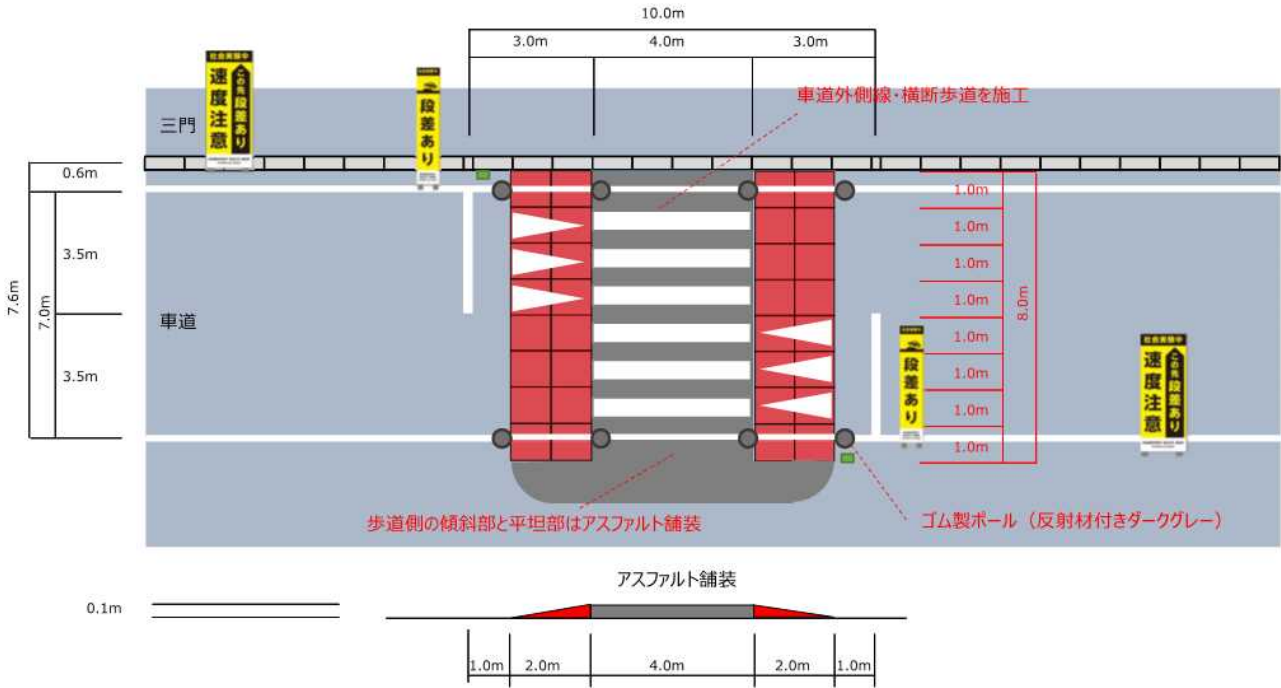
10.0m

3.0m 4.0m 3.0m

社会実験中
この先段差あり
速度注意

段差あり

車道外側線・横断歩道を施工

三門

0.6m

7.6m

7.0m

3.5m

3.5m

車道

1.0m
1.0m
1.0m
1.0m
1.0m
1.0m
1.0m
1.0m

8.0m

段差あり

社会実験中
この先段差あり
速度注意

歩道側の傾斜部と平坦部はアスファルト舗装

ゴム製ポール（反射材付きダークグレー）

アスファルト舗装

0.1m

1.0m 2.0m 4.0m 2.0m 1.0m